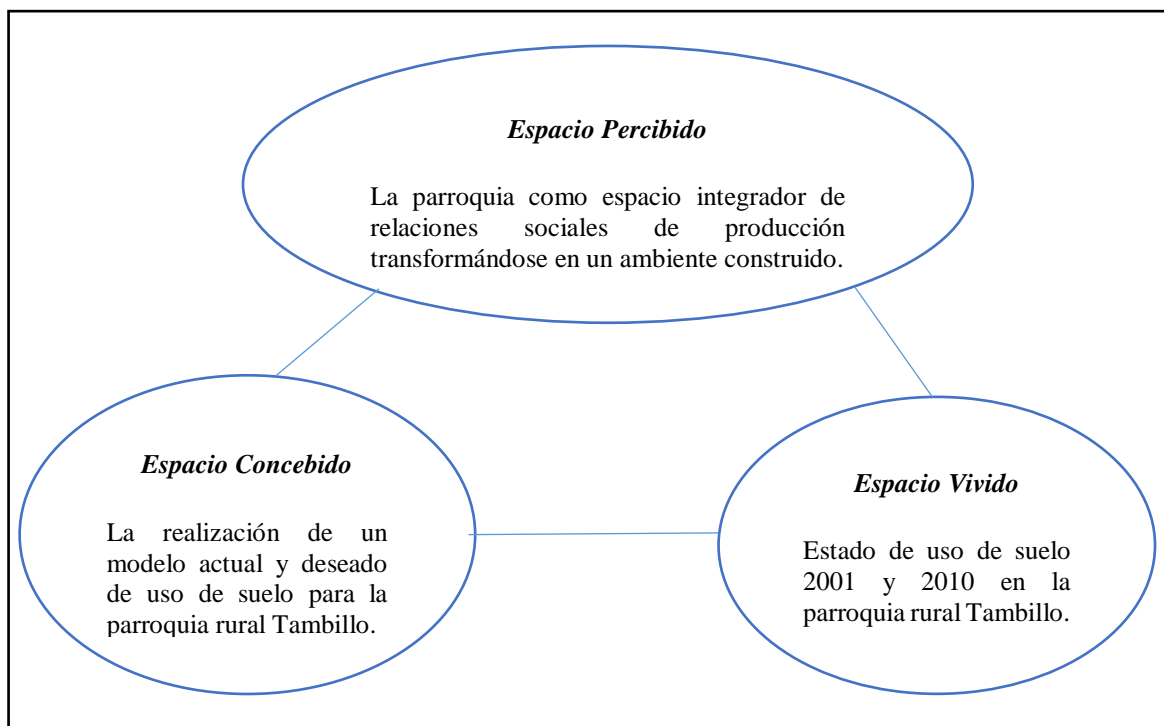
*Espacio Percibido*

La parroquia como espacio integrador de relaciones sociales de producción transformándose en un ambiente construido.

*Espacio Concebido*

La realización de un modelo actual y deseado de uso de suelo para la parroquia rural Tambillo.

*Espacio Vivido*

Estado de uso de suelo 2001 y 2010 en la parroquia rural Tambillo.